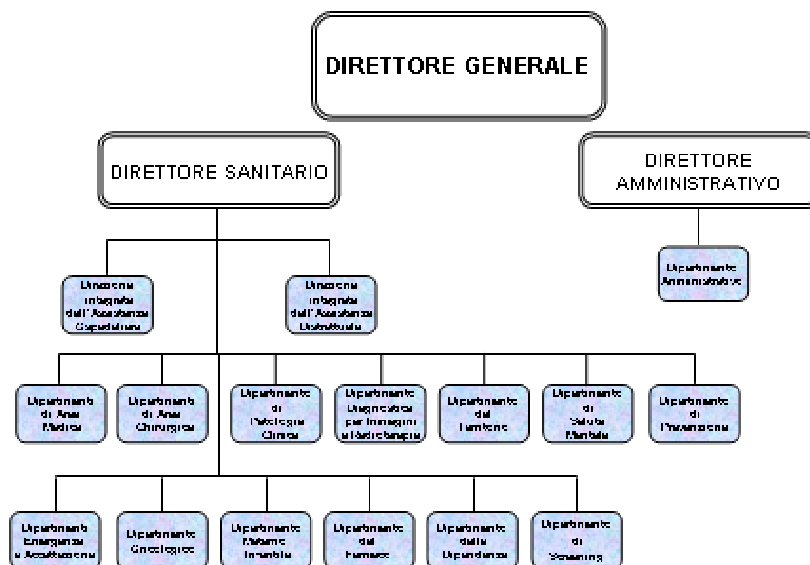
DIRETTORE GENERALE

DIRETTORE SANITARIO

DIRETTORE AMMINISTRATIVO

Dipartimento Amministrativo

Direzione integrata dell'Assistenza Ospedaliera

Direzione integrata dell'Assistenza Distrettuale

Dipartimento di Area Medica

Dipartimento di Area Chirurgica

Dipartimento di Patologia Clinica

Dipartimento Diagnostica per Immagini e Radioterapia

Dipartimento del Farmaco

Dipartimento di Salute Mentale

Dipartimento di Prevenzione

Dipartimento Emergenza e Accettazione

Dipartimento Oncologico

Dipartimento Materno Infantile

Dipartimento del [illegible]

Dipartimento delle Dipendenze

Dipartimento di Screening